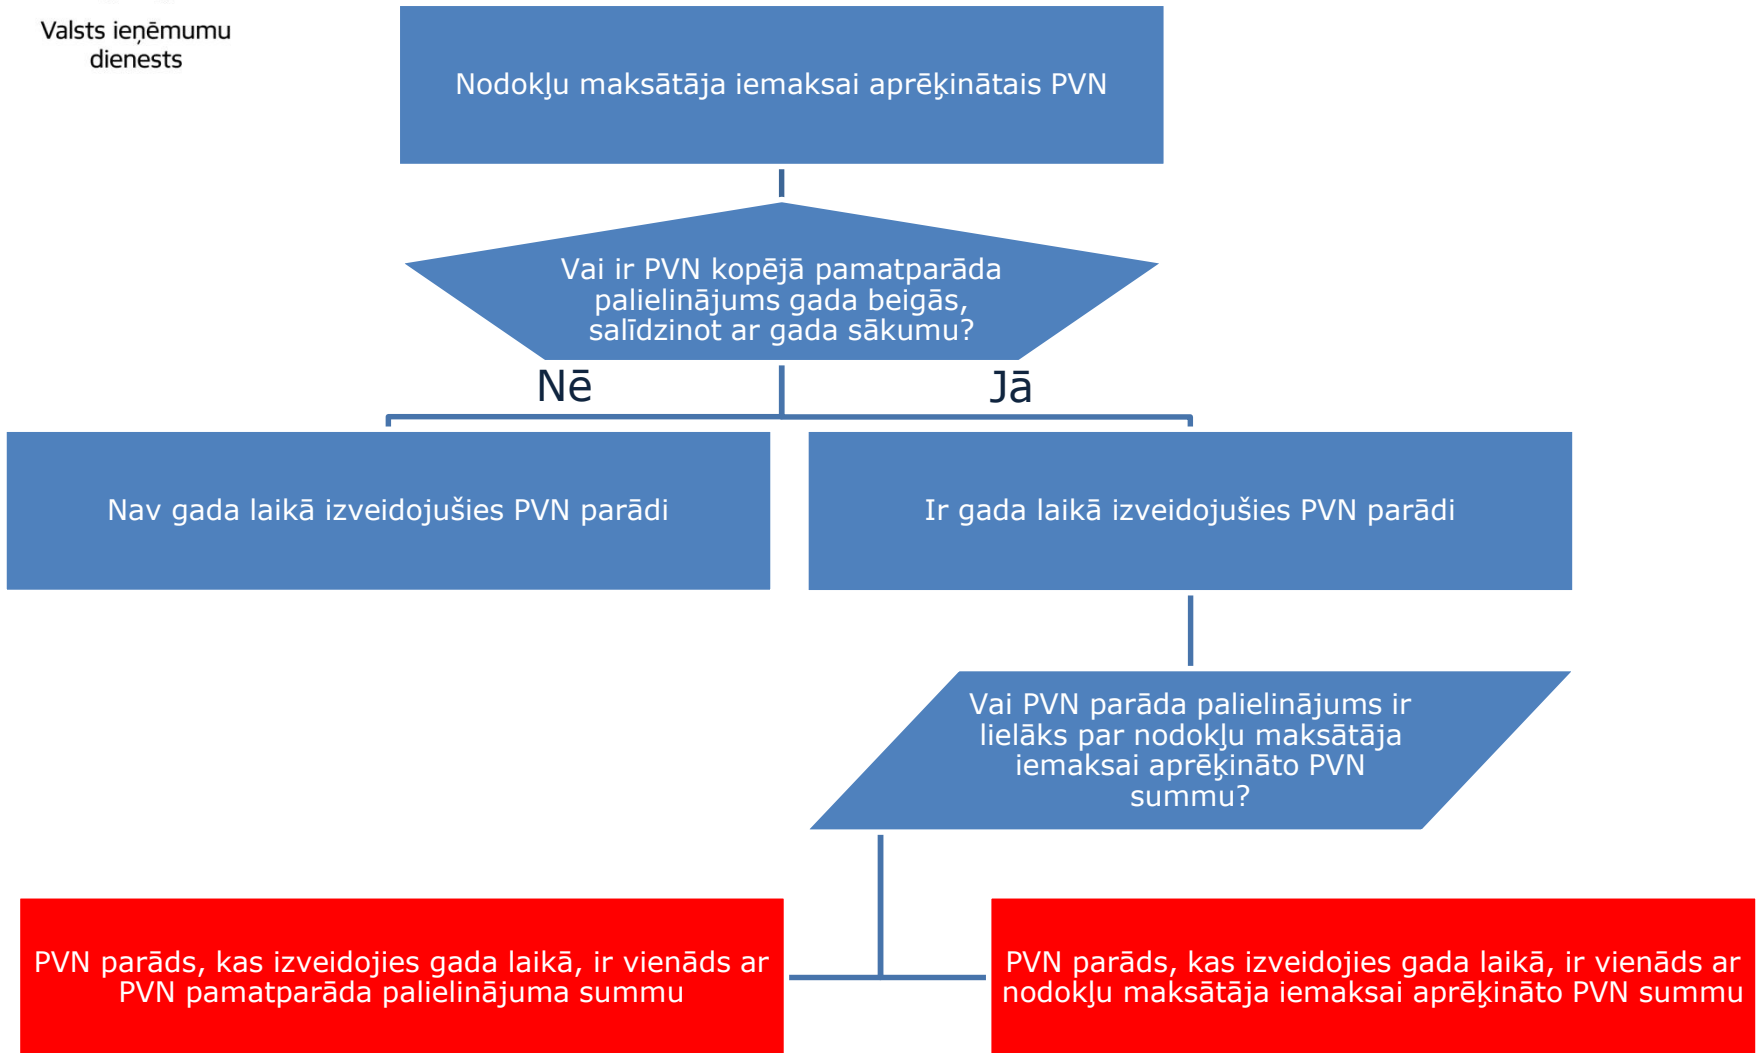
Valsts ieņēmumu dienests

Nodokļu maksātāja iemaksai aprēķinātais PVN

Vai ir PVN kopējā pamatparāda palielinājums gada beigās, salīdzinot ar gada sākumu?

Nē

Jā

Nav gada laikā izveidojušies PVN parādi

Ir gada laikā izveidojušies PVN parādi

Vai PVN parāda palielinājums ir lielāks par nodokļu maksātāja iemaksai aprēķināto PVN summu?

PVN parāds, kas izveidojies gada laikā, ir vienāds ar PVN pamatparāda palielinājuma summu

PVN parāds, kas izveidojies gada laikā, ir vienāds ar nodokļu maksātāja iemaksai aprēķināto PVN summu